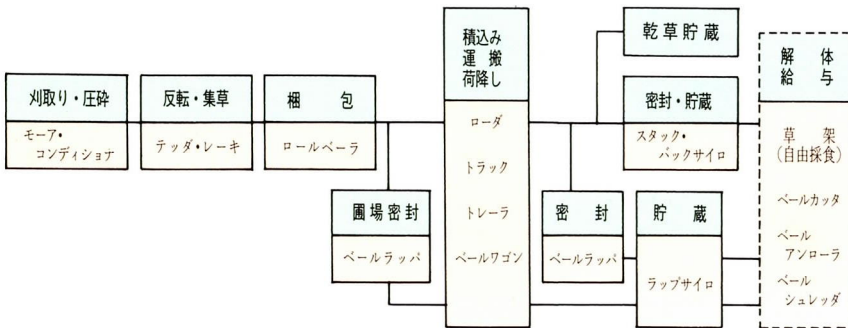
刈取り・圧砕

モーア・コンディショナ

反転・集草

テッダ・レーキ

梱　包

ロールベーラ

積込み
運　搬
荷降し

ローダ

トラック

トレーラ

ベールワゴン

圃場密封

ベールラッパ

乾草貯蔵

密封・貯蔵

スタック・バックサイロ

密　封

ベールラッパ

貯　蔵

ラップサイロ

解　体
給　与

草　架
（自由採食）

ベールカッタ

ベール
アンローラ

ベール
シュレッダ